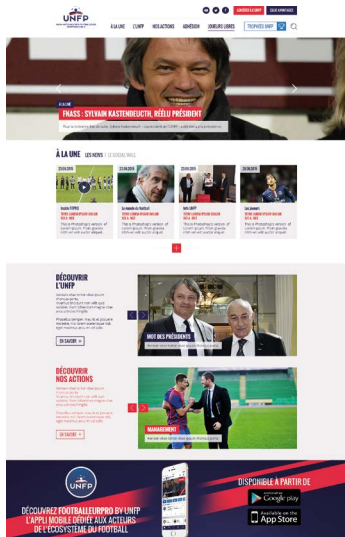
UNFP

À LA UNE   L'UNFP   NOS ACTIONS   ADHÉSION   JOUEURS LIBRES   TROPHÉES UNFP

FNASS : SYLVAIN KASTENDEUCH, RÉÉLU PRÉSIDENT

À LA UNE   LES NEWS | LE SOCIAL WALL

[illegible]

DÉCOUVRIR L'UNFP

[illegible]

EN SAVOIR +

NOS PRÉSIDENTS

DÉCOUVRIR NOS ACTIONS

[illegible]

EN SAVOIR +

MANAGEMENT

UNFP

DÉCOUVREZ FOOTBALLEURPRO BY UNFP L'APPLI MOBILE DÉDIÉE AUX ACTEURS DE L'ÉCOSYSTÈME DU FOOTBALL

DISPONIBLE À PARTIR DE

GET IT ON Google play

Available on the App Store